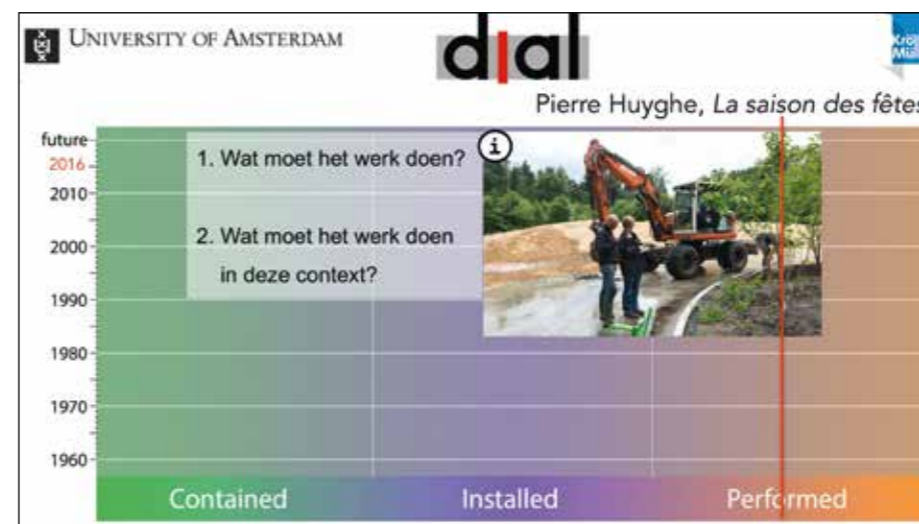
UNIVERSITY OF AMSTERDAM

dial

Krö Mü

Pierre Huyghe, *La saison des fêtes*

future
2016
2010
2000
1990
1980
1970
1960

1. Wat moet het werk doen?

2. Wat moet het werk doen in deze context?

i

Contained
Installed
Performed